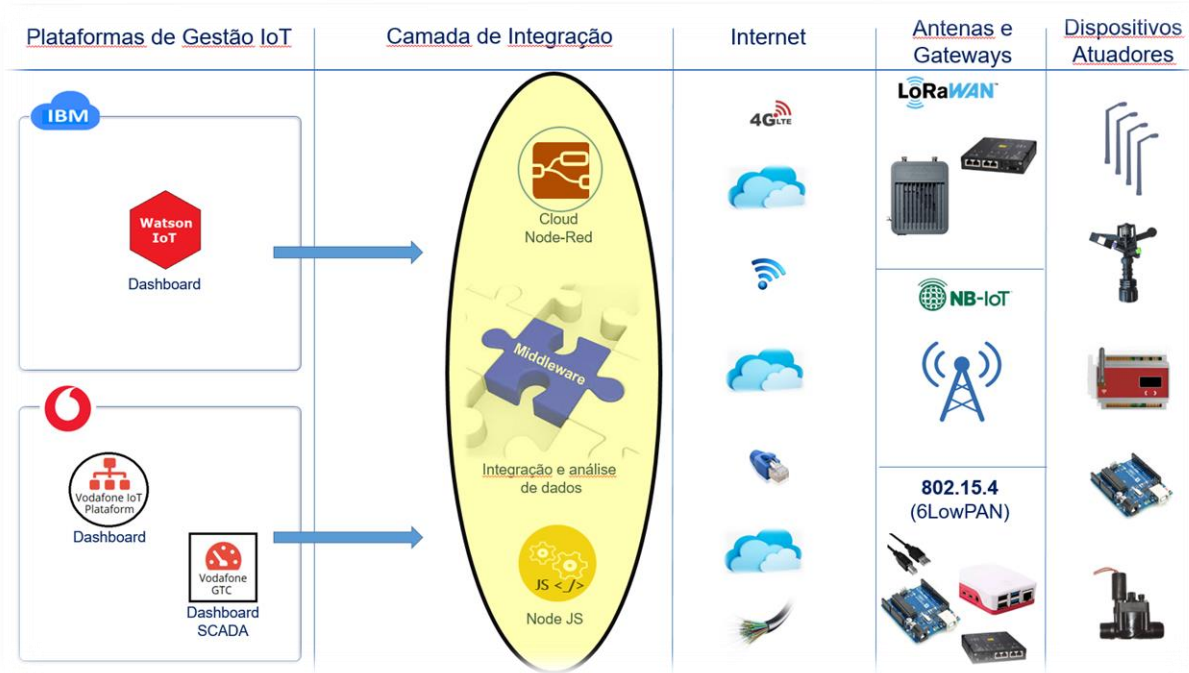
Plataformas de Gestão IoT

IBM

Watson IoT

Dashboard

Vodafone IoT Plataform

Dashboard

Vodafone GTC

Dashboard SCADA

Camada de Integração

Cloud Node-Red

Middleware

Integração e análise de dados

JS <_/>

Node JS

Internet

4G LTE

Antenas e Gateways

LoRaWAN

NB-IoT

802.15.4 (6LowPAN)

Dispositivos Atuadores